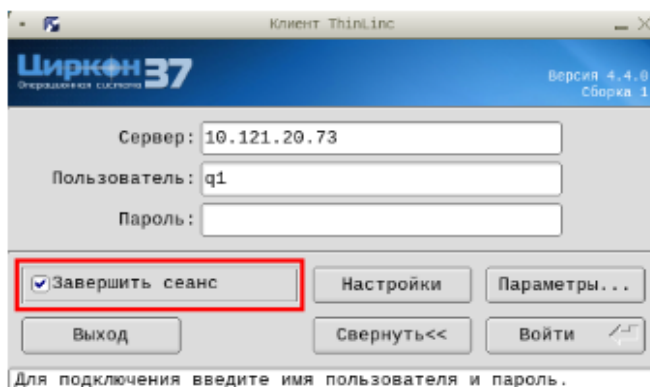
Клиент ThinLinc

Циркон 37
Операционная система

Версия 4.4.0
Сборка 1

Сервер: 10.121.20.73

Пользователь: q1

Пароль:

Завершить сеанс

Настройки

Параметры...

Выход

Свернуть<<

Войти

Для подключения введите имя пользователя и пароль.